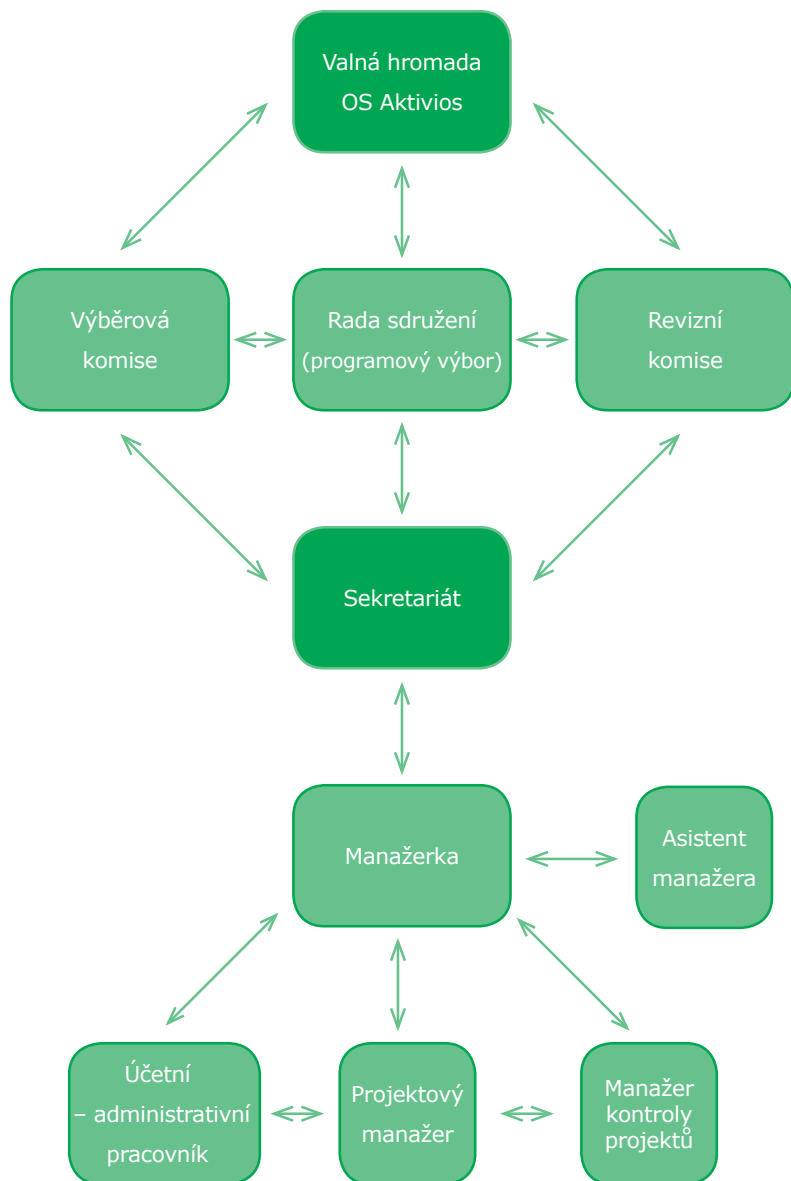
Valná hromada
OS Aktivios

Výběrová komise

Rada sdružení (programový výbor)

Revizní komise

Sekretariát

Manažerka

Asistent manažera

Účetní – administrativní pracovník

Projektový manažer

Manažer kontroly projektů